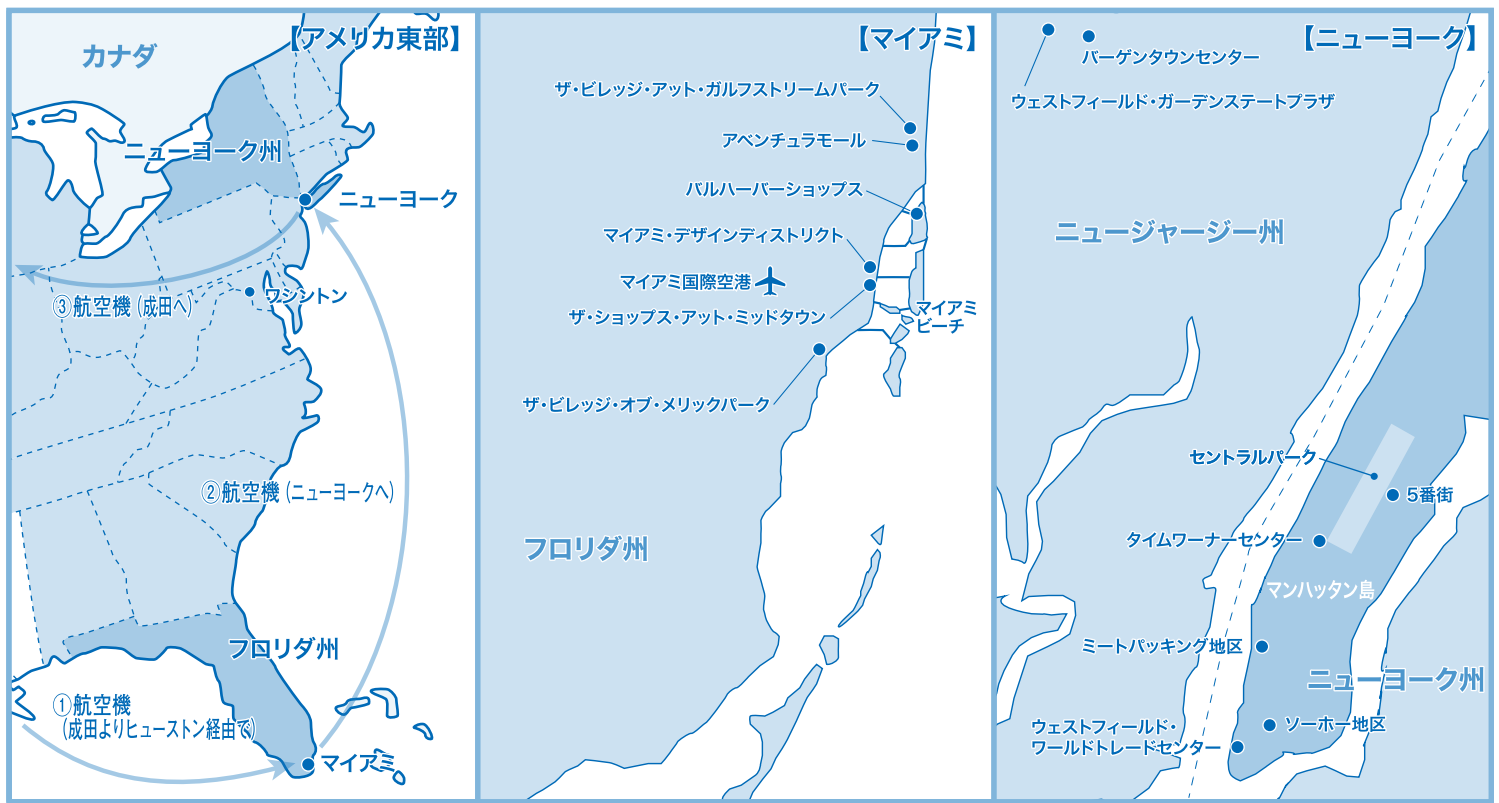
【アメリカ東部】

カナダ

ニューヨーク州

ニューヨーク

③航空機（成田へ）

ワシントン

②航空機（ニューヨークへ）

フロリダ州

①航空機
（成田よりヒューストン経由で）

マイアミ

【マイアミ】

ザ・ビレッジ・アット・ガルフストリームパーク

アベンチュラモール

バルハーバーショップス

マイアミ・デザインディストリクト

マイアミ国際空港

ザ・ショップス・アット・ミッドタウン

マイアミビーチ

ザ・ビレッジ・オブ・メリックパーク

フロリダ州

【ニューヨーク】

バーゲンタウンセンター

ウェストフィールド・ガーデンステートプラザ

ニュージャージー州

セントラルパーク

5番街

タイムワーナーセンター

マンハッタン島

ミートパッキング地区

ニューヨーク州

ウェストフィールド・ワールドトレードセンター

ソーホー地区